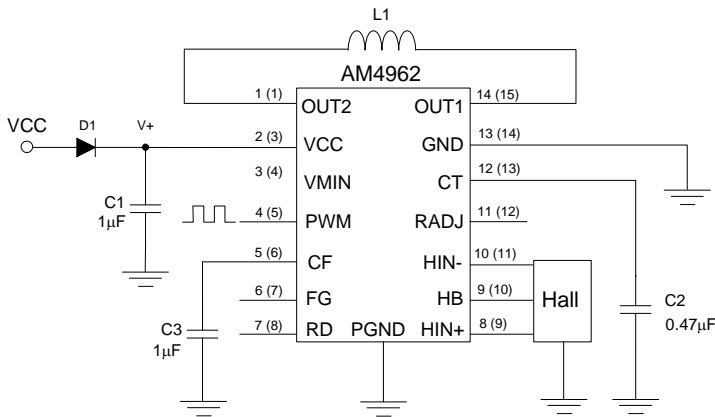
L1

AM4962

1 (1) OUT2

14 (15) OUT1

VCC

D1

V+

2 (3) VCC

13 (14) GND

3 (4) VMIN

12 (13) CT

C1
1μF

4 (5) PWM

11 (12) RADJ

5 (6) CF

10 (11) HIN-

6 (7) FG

9 (10) HB

Hall

C2
0.47μF

C3
1μF

7 (8) RD

PGND

8 (9) HIN+